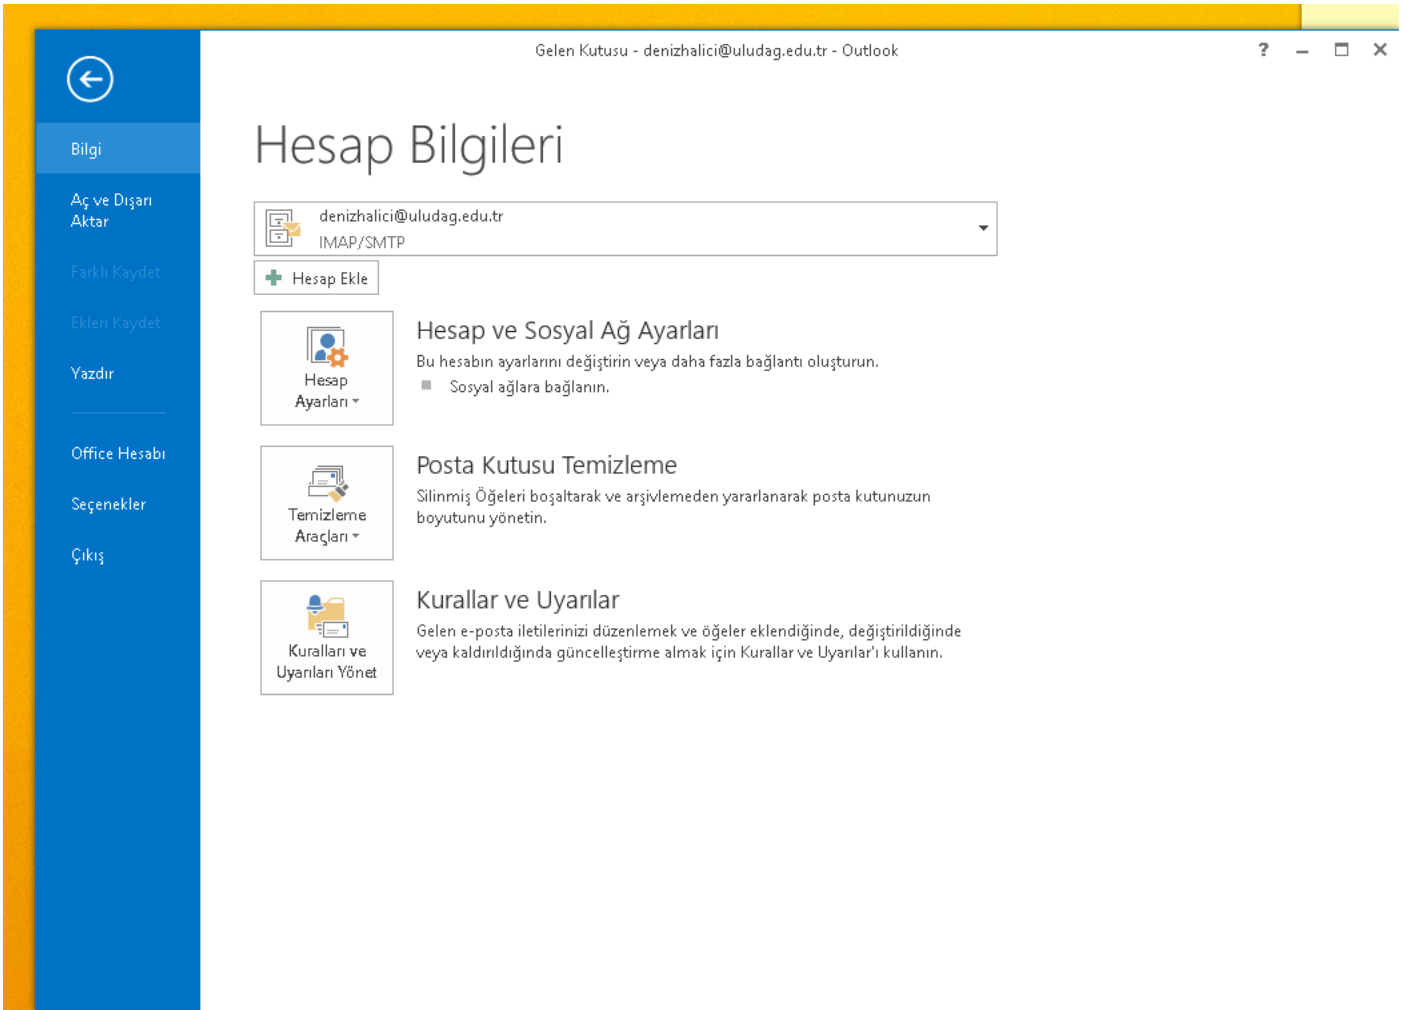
Bilgi

Aç ve Dışarı Aktar

Farklı Kaydet

Ekleri Kaydet

Yazdır

Office Hesabı

Seçenekler

Çıkış

Gelen Kutusu - denizhalici@uludag.edu.tr - Outlook

?

Hesap Bilgileri

denizhalici@uludag.edu.tr
IMAP/SMTP

Hesap Ekle

Hesap Ayarları

Hesap ve Sosyal Ağ Ayarları

Bu hesabın ayarlarını değiştirin veya daha fazla bağlantı oluşturun.

Sosyal ağlara bağlanın.

Temizleme Araçları

Posta Kutusu Temizleme

Silinmiş Öğeleri boşaltarak ve arşivlemeden yararlanarak posta kutunuzun boyutunu yönetin.

Kuralları ve Uyarıları Yönet

Kurallar ve Uyarılar

Gelen e-posta iletilerinizi düzenlemek ve öğeler eklendiğinde, değiştirildiğinde veya kaldırıldığında güncelleştirme almak için Kurallar ve Uyarılar'ı kullanın.